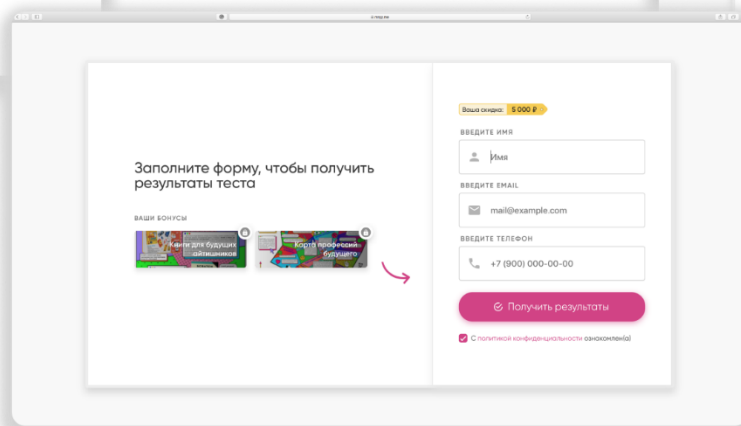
Заполните форму, чтобы получить результаты теста

ВАШИ БОНУСЫ

Книги для будущих айтишников

Карта профессий будущего

Ваша скидка: 5 000 ₽

ВВЕДИТЕ ИМЯ

Имя

ВВЕДИТЕ EMAIL

mail@example.com

ВВЕДИТЕ ТЕЛЕФОН

+7 (900) 000-00-00

Получить результаты

С политикой конфиденциальности ознакомлен(а)